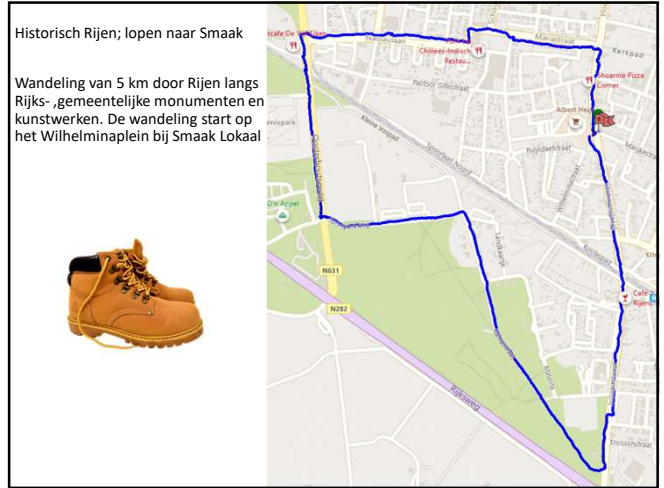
Historisch Rijen; lopen naar Smaak

Wandeling van 5 km door Rijen langs Rijks- ,gemeentelijke monumenten en kunstwerken. De wandeling start op het Wilhelminaplein bij Smaak Lokaal

Cafe De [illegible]
Nassaulaan
Chinees-Indisch Restau...
Kerkpad
Shoarma Pizza Corner
Pastoor Gillisstraat
Albert Hei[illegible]
Kleine straat
Spoorlaan Noord
Rulstdaelstraat
D'n Appel
N631
N282
Cafe Rijen
Rijksweg
Kloosterstraat
Eisssonstraat